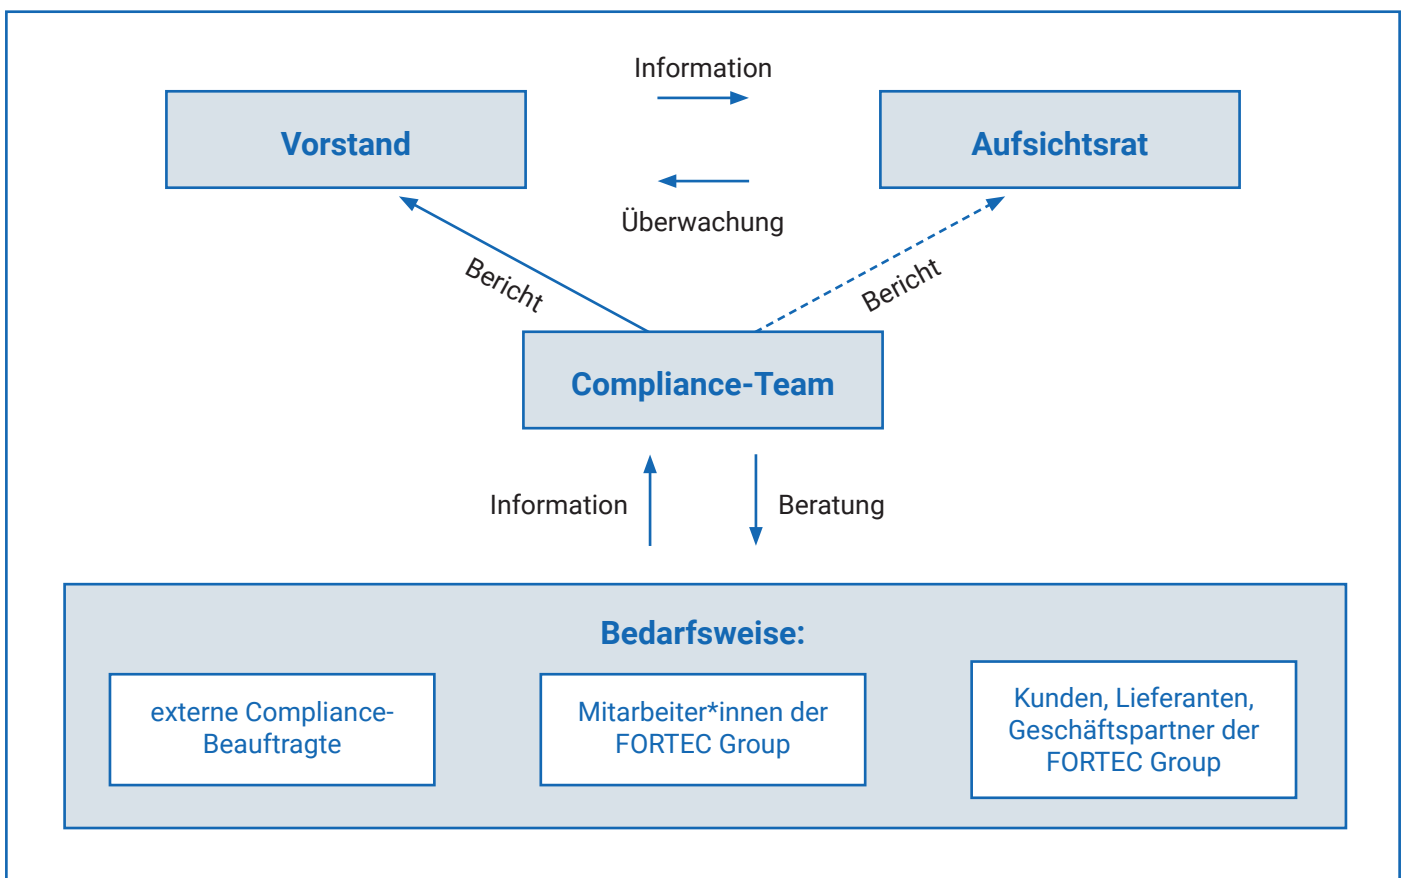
Information

Vorstand

Aufsichtsrat

Überwachung

Bericht

Bericht

Compliance-Team

Information

Beratung

Bedarfsweise:

externe Compliance-Beauftragte

Mitarbeiter*innen der FORTEC Group

Kunden, Lieferanten, Geschäftspartner der FORTEC Group